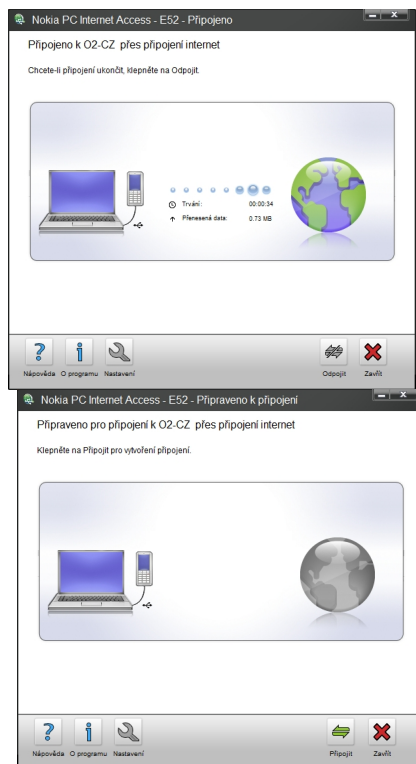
Nokia PC Internet Access - E52 - Připojeno

Připojeno k O2-CZ přes připojení internet

Chcete-li připojení ukončit, klepněte na Odpojit.

Trvání: 00:00:34

Přenesená data: 0.73 MB

Nápověda O programu Nastavení

Odpojit Zavřít

Nokia PC Internet Access - E52 - Připraveno k připojení

Připraveno pro připojení k O2-CZ přes připojení internet

Klepněte na Připojit pro vytvoření připojení.

Nápověda O programu Nastavení

Připojit Zavřít